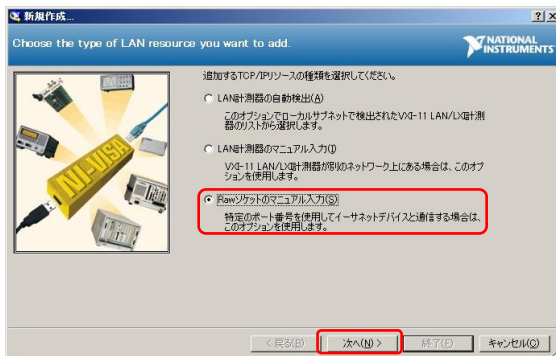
新規作成...

?| ×

Choose the type of LAN resource you want to add.

NATIONAL INSTRUMENTS

NI-VISA

追加するTCP/IPリソースの種類を選択してください。

LAN計測器の自動検出(A)

このオプションでローカルサブネットで検出されたVXI-11 LAN/LXI計測器のリストから選択します。

LAN計測器のマニュアル入力(I)

VXI-11 LAN/LXI計測器が別のネットワーク上にある場合は、このオプションを使用します。

Rawソケットのマニュアル入力(S)

特定のポート番号を使用してイーサネットデバイスと通信する場合は、このオプションを使用します。

< 戻る(B)

次へ(N) >

終了(F)

キャンセル(C)